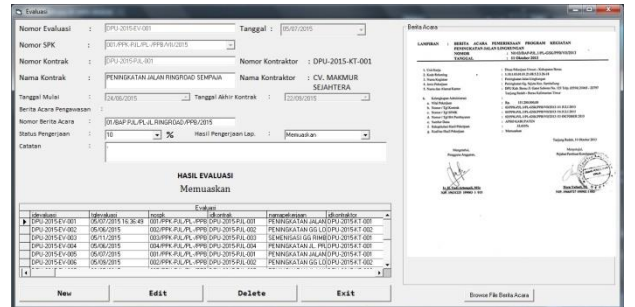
Evaluasi

Nomor Evaluasi : DPU-2015-EV-001
Tanggal : 05/07/2015
Nomor SPK : 001/PPK-PJL/PL/PPB/VII/2015
Nomor Kontrak : DPU-2015-PJL-001
Nomor Kontraktor : DPU-2015-KT-001
Nama Kontrak : PENINGKATAN JALAN RINGROAD SEMPAJA
Nama Kontraktor : CV. MAKMUR SEJAHTERA
Tanggal Mulai : 24/06/2015
Tanggal Akhir Kontrak : 22/08/2015
Berita Acara Pengawasan :
Nomor Berita Acara : 01/BAP/PJL/PL-IL/RINGROAD/PP/2015
Status Pengerjaan : 10 %
Hasil Pengerjaan Lap. : Memuaskan
Catatan :

HASIL EVALUASI
Memuaskan

Evaluasi

| idevaluasi | tglevaluasi | nospk | idkontrak | namapekerjaan | idkontraktor |
|---|---|---|---|---|---|
| DPU-2015-EV-001 | 05/07/2015 16:36:49 | 001/PPK-PJL/PL-/PPB/ | DPU-2015-PJL-001 | PENINGKATAN JALAN | DPU-2015-KT-001 |
| DPU-2015-EV-002 | 05/06/2015 | 002/PPK-PJL/PL-/PPB/ | DPU-2015-PJL-002 | PENINGKATAN GG LO | DPU-2015-KT-002 |
| DPU-2015-EV-003 | 05/11/2015 | 003/PPK-PJL/PL-/PPB/ | DPU-2015-PJL-003 | SEMENISASI GG RIME | DPU-2015-KT-003 |
| DPU-2015-EV-004 | 05/06/2015 | 004/PPK-PJL/PL-/PPB/ | DPU-2015-PJL-004 | PENINGKATAN JL. PR | DPU-2015-KT-004 |
| DPU-2015-EV-005 | 05/07/2015 | 001/PPK-PJL/PL-/PPB/ | DPU-2015-PJL-001 | PENINGKATAN JALAN | DPU-2015-KT-001 |
| DPU-2015-EV-006 | 05/09/2015 | 002/PPK-PJL/PL-/PPB/ | DPU-2015-PJL-002 | PENINGKATAN GG LO | DPU-2015-KT-002 |

New
Edit
Delete
Exit

Berita Acara

LAMPIRAN : BERITA ACARA PEMERIKSAAN PROGRAM KEGIATAN PENINGKATAN JALAN LINGKUNGAN
NOMOR : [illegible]
TANGGAL : 11 Oktober 2015

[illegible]

Browse File Berita Acara